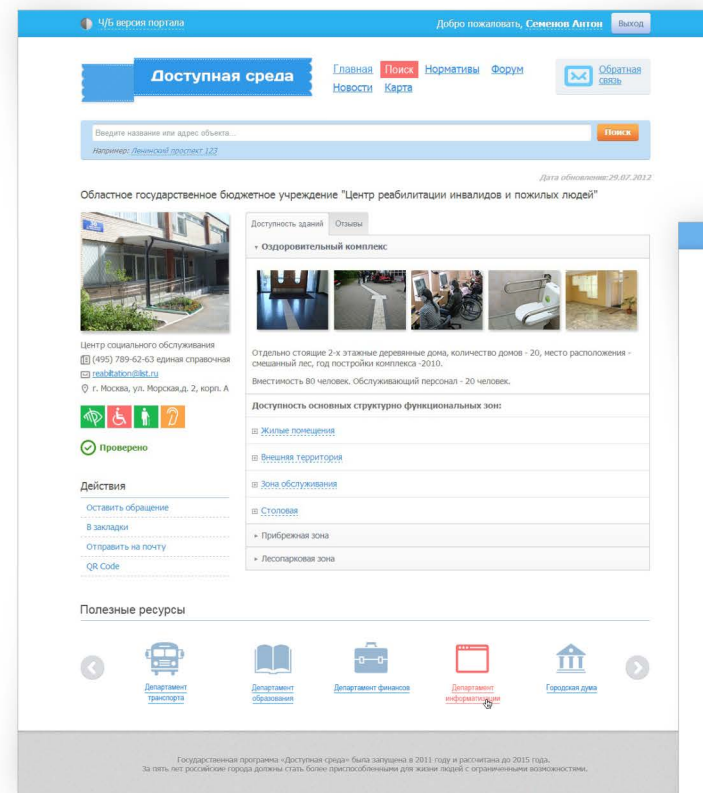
Ч/Б версия портала

Добро пожаловать, Семенов Антон Выход

Доступная среда

Главная Поиск Нормативы Форум
Новости Карта

Обратная связь

Введите название или адрес объекта...

Поиск

Например: Ленинский проспект 123

Дата обновления:29.07.2012

Областное государственное бюджетное учреждение "Центр реабилитации инвалидов и пожилых людей"

Центр социального обслуживания
(495) 789-62-63 единая справочная
reabitation@list.ru
г. Москва, ул. Морская,д. 2, корп. А

Проверено

Действия

Оставить обращение

В закладки

Отправить на почту

QR Code

Доступность зданий Отзывы

Оздоровительный комплекс

Отдельно стоящие 2-х этажные деревянные дома, количество домов - 20, место расположения - смешанный лес, год постройки комплекса -2010.

Вместимость 80 человек. Обслуживающий персонал - 20 человек.

Доступность основных структурно функциональных зон:

Жилые помещения

Внешняя территория

Зона обслуживания

Столовая

Прибрежная зона

Лесопарковая зона

Полезные ресурсы

Департамент транспорта

Департамент образования

Департамент финансов

Департамент информатизации

Городская дума

Государственная программа «Доступная среда» была запущена в 2011 году и рассчитана до 2015 года.
За пять лет российские города должны стать более приспособленными для жизни людей с ограниченными возможностями.